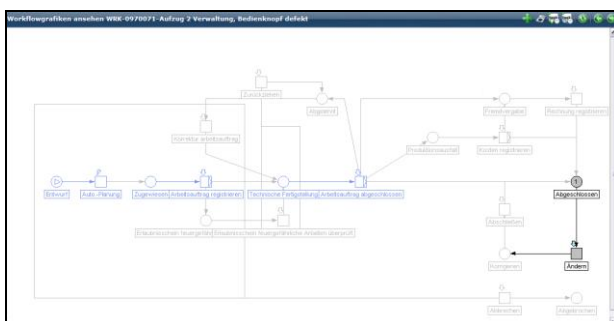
Workflowgrafiken ansehen WRK-0970071-Aufzug 2 Verwaltung, Bedienknopf defekt

Zurückziehen

Abgelehnt

Alternative arbeitsauftrag

Freigabe

Rechnung registrieren

Produktionsauftrag

Kosten registrieren

Entwurf

Auto.-Planung

Zugewiesen

Arbeitsauftrag registrieren

Technische Fertigstellung

Arbeitsauftrag abgeschlossen

1

Abgeschlossen

Erläuterbare freigegebene

Erläuterbaren freigegebenen Arbeiten überprüft

Abschließen

Korrigieren

Ändern

Ablehnen

Abgebrochen